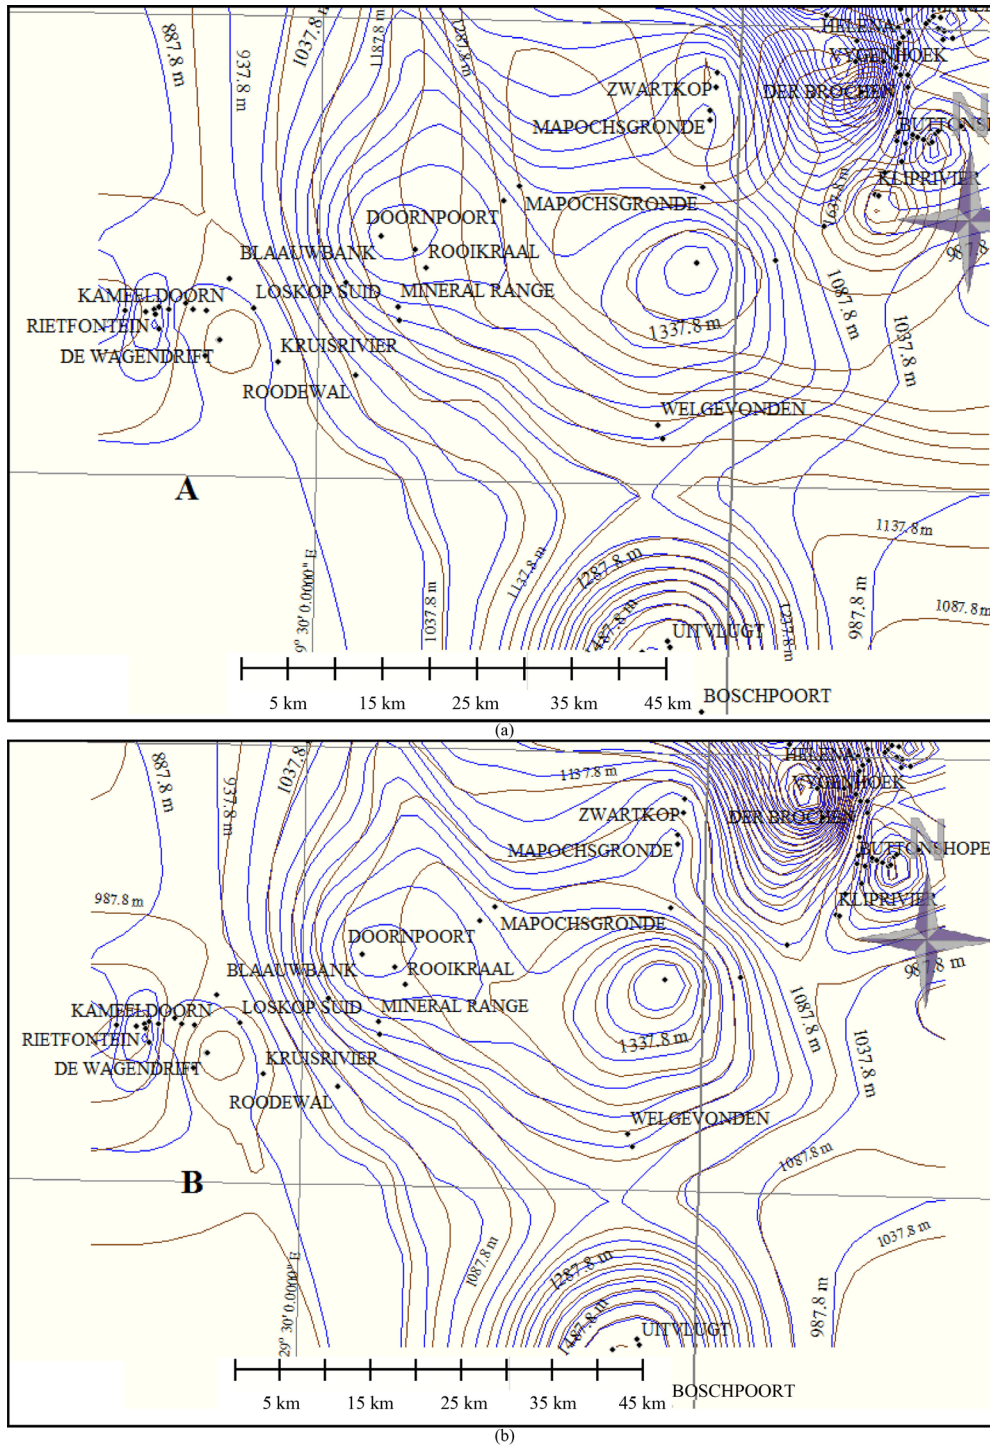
887.8 m
937.8 m
1037.8 m
1187.8 m
1287.8 m
HELENA
VYGENHOEK
ZWARTKOP
DER BROCHEN
MAPOCHSGRONDE
BUTTONSH
KLIPRIVIER
MAPOCHSGRONDE
DOORNPOORT
1637.8 m
BLAAUWBANK
ROOIKRAAL
987.8
KAMEELDOORN
LOSKOP SUID
MINERAL RANGE
1087.8 m
RIETFONTEIN
1337.8 m
DE WAGENDRIFT
KRUISRIVIER
1037.8 m
ROODEWAL
WELGEVONDEN
A
1137.8 m
29° 30' 0.0000" E
1037.8 m
1137.8 m
1287.8 m
987.8 m
1087.8 m
487.8 m
UITVLUGT
1237.8 m
5 km
15 km
25 km
35 km
45 km
BOSCHPOORT
(a)
887.8 m
937.8 m
1037.8
HELENA
1137.8 m
VYGENHOEK
ZWARTKOP
DER BROCHEN
MAPOCHSGRONDE
BUTTONSHOPE
987.8 m
KLIPRIVIER
MAPOCHSGRONDE
DOORNPOORT
987.8 m
BLAAUWBANK
ROOIKRAAL
KAMEELDOORN
LOSKOP SUID
MINERAL RANGE
1087.8 m
RIETFONTEIN
1337.8 m
1037.8 m
DE WAGENDRIFT
KRUISRIVIER
ROODEWAL
WELGEVONDEN
1087.8 m
B
29° 30' 0.0000" E
1087.8 m
1287.8 m
1037.8 m
987.8 m
1487.8 m
UITVLUGT
5 km
15 km
25 km
35 km
45 km
BOSCHPOORT
(b)